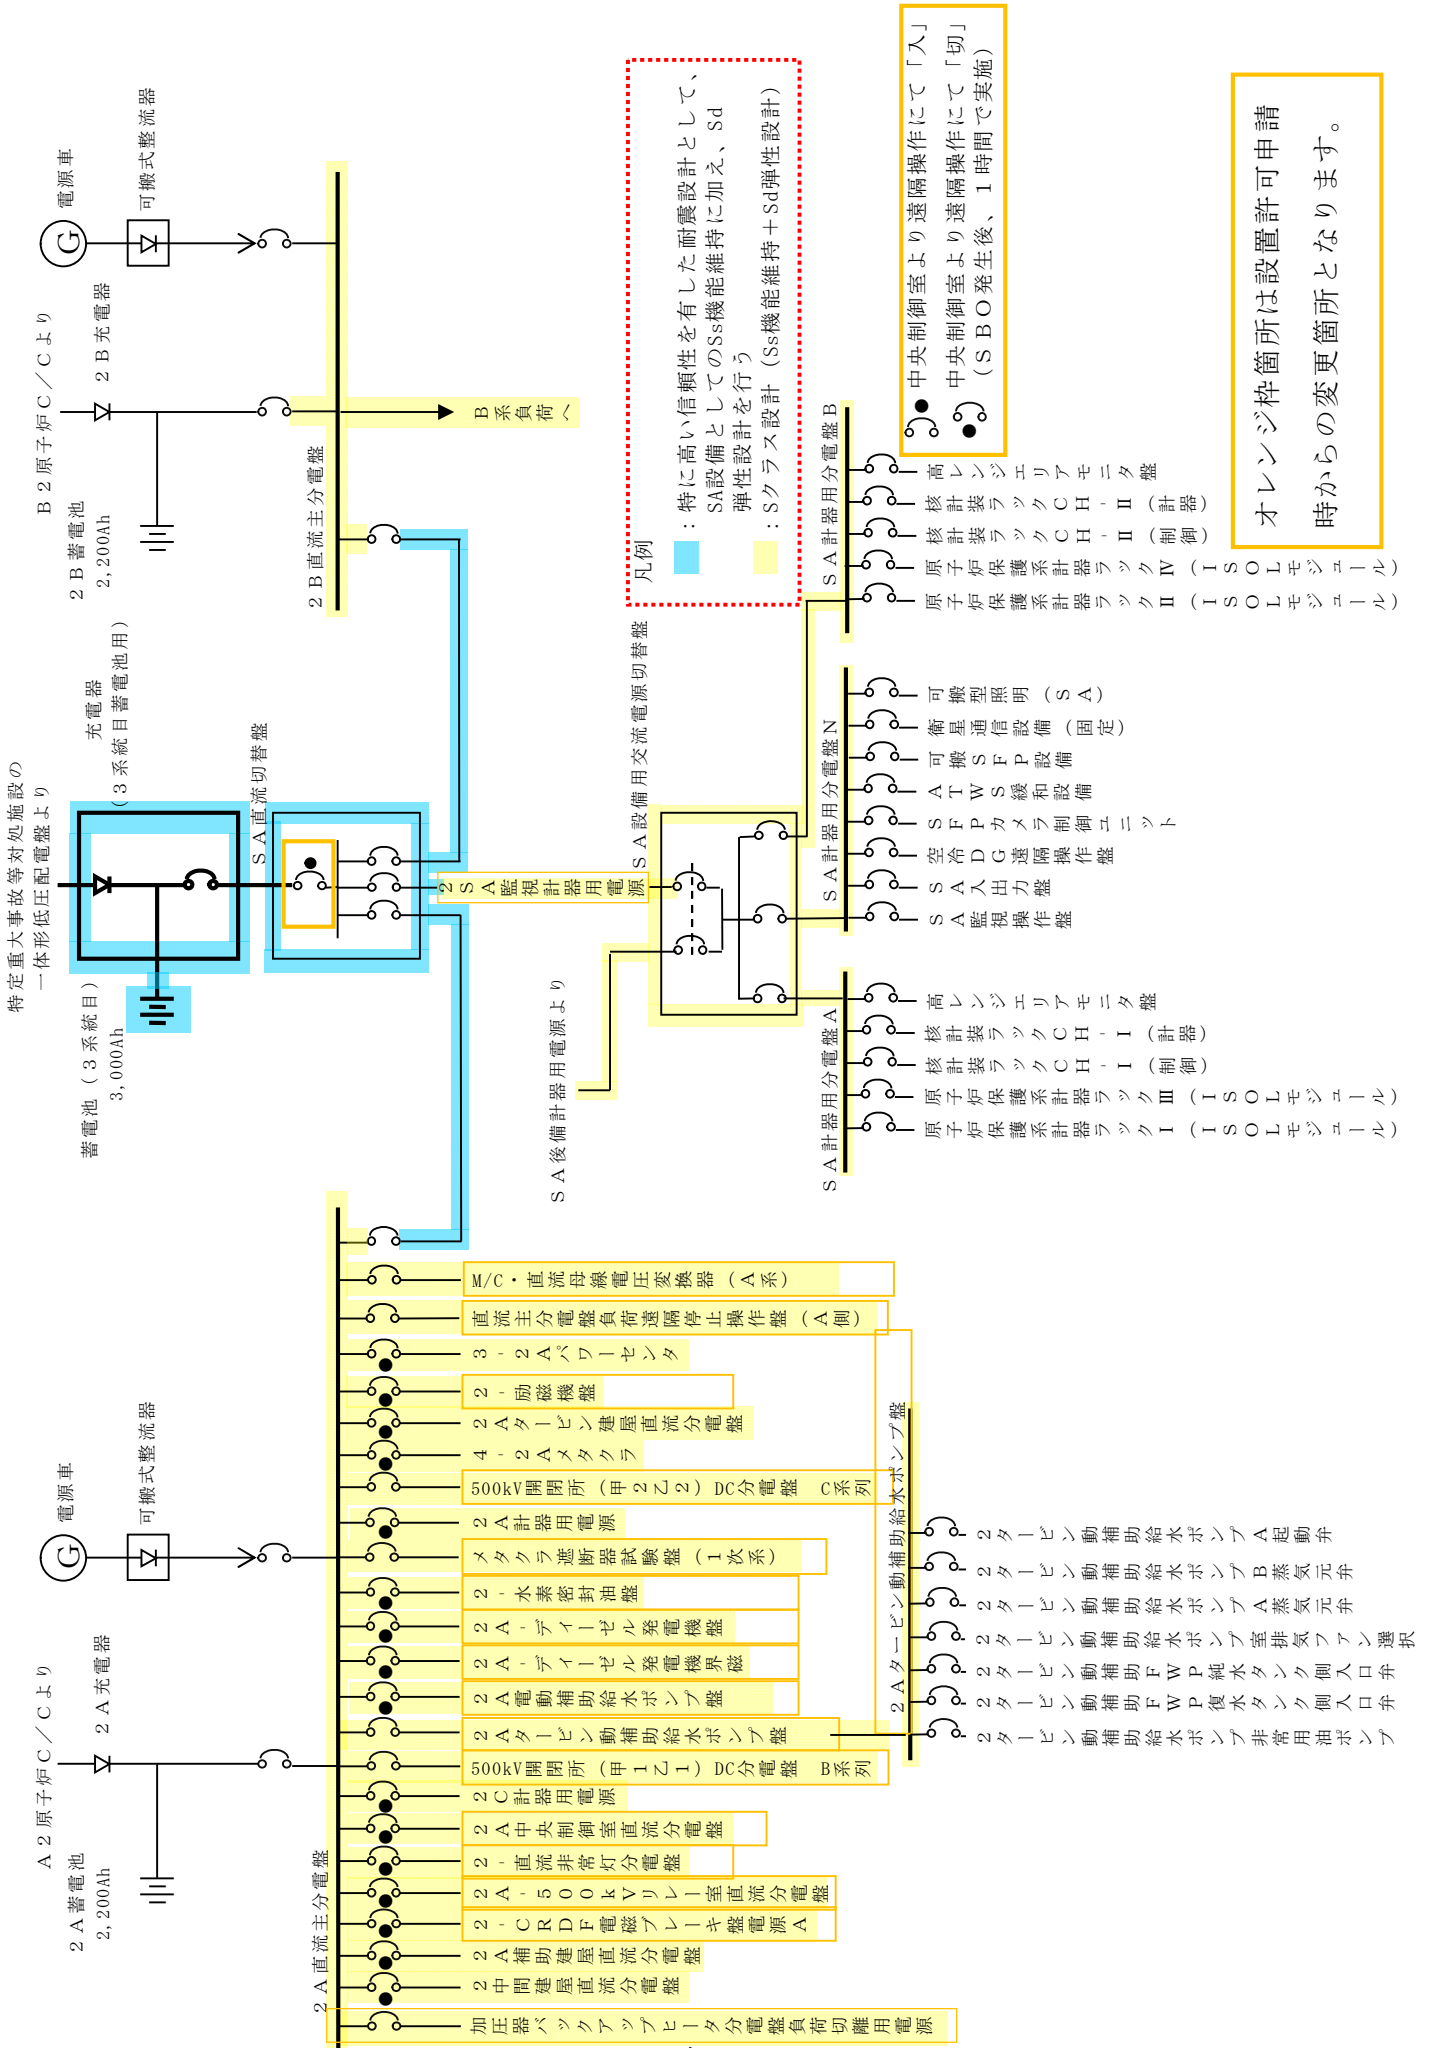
電源車
可搬式整流器
B２原子炉C／Cより
２B充電器
B系負荷へ
２B蓄電池
2,200Ah
２B直流主分電盤
特定重大事故等対処施設の一体形低圧配電盤より
充電器（３系統目蓄電池用）
SA直流切替盤
蓄電池（３系統目）
3,000Ah
２SA監視計器用電源
SA設備用交流電源切替盤
SA後備計器用電源より
凡例
：特に高い信頼性を有した耐震設計として、SA設備としてのSs機能維持に加え、Sd弾性設計を行う
：Sクラス設計（Ss機能維持＋Sd弾性設計）
中央制御室より遠隔操作にて「入」
中央制御室より遠隔操作にて「切」（SBO発生後、１時間で実施）
オレンジ枠箇所は設置許可申請時からの変更箇所となります。
SA計器用分電盤B
高レンジエリアモニタ盤
核計装ラックCH-Ⅱ（計器）
核計装ラックCH-Ⅱ（制御）
原子炉保護系計器ラックⅣ（ISOLモジュール）
原子炉保護系計器ラックⅡ（ISOLモジュール）
SA計器用分電盤N
可搬型照明（SA）
衛星通信設備（固定）
可搬SFP設備
ATWS緩和設備
SFPカメラ制御ユニット
空冷DG遠隔操作盤
SA入出力盤
SA監視操作盤
SA計器用分電盤A
高レンジエリアモニタ盤
核計装ラックCH-Ⅰ（計器）
核計装ラックCH-Ⅰ（制御）
原子炉保護系計器ラックⅢ（ISOLモジュール）
原子炉保護系計器ラックⅠ（ISOLモジュール）
M/C・直流母線電圧変換器（A系）
直流主分電盤負荷遠隔停止操作盤（A側）
３－２Aパワーセンタ
２－励磁機盤
２Aタービン建屋直流分電盤
４－２Aメタクラ
500kV開閉所（甲２乙２）DC分電盤　C系列
２A計器用電源
メタクラ遮断器試験盤（１次系）
２－水素密封油盤
２A－ディーゼル発電機盤
２A－ディーゼル発電機界磁
２A電動補助給水ポンプ盤
２Aタービン動補助給水ポンプ盤
500kV開閉所（甲１乙１）DC分電盤　B系列
２C計器用電源
２A中央制御室直流分電盤
２－直流非常灯分電盤
２A－500kVリレー室直流分電盤
２－CRDF電磁ブレーキ盤電源A
２A補助建屋直流分電盤
２中間建屋直流分電盤
加圧器バックアップヒータ分電盤負荷切離用電源
２Aタービン動補助給水ポンプ盤
２タービン動補助給水ポンプA起動弁
２タービン動補助給水ポンプB蒸気元弁
２タービン動補助給水ポンプA蒸気元弁
２タービン動補助給水ポンプ室排気ファン選択
２タービン動補助FWP純水タンク側入口弁
２タービン動補助FWP復水タンク側入口弁
２タービン動補助給水ポンプ非常用油ポンプ
電源車
可搬式整流器
A２原子炉C／Cより
２A充電器
２A蓄電池
2,200Ah
２A直流主分電盤